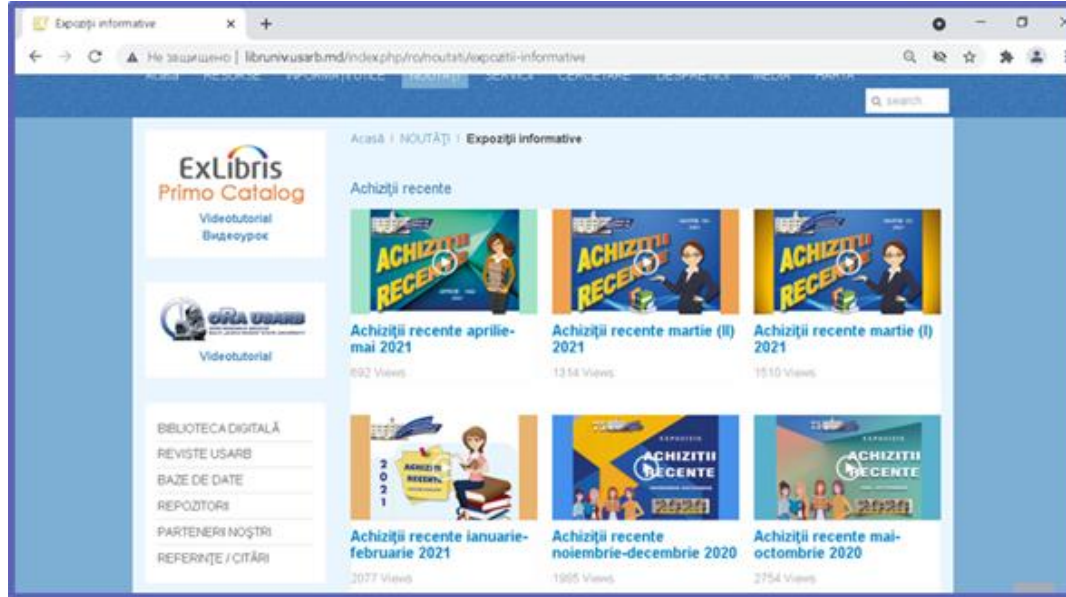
Expoziții informative

Не защищено | libruniv.usarb.md/index.php/ro/noutati/expozitii-informative

Acasă RESURSE INFORMAȚII UTILE NOUTĂȚI SERVICII CERCETARE DESPRE NOI MEDIA HARTA

Q search

ExLibris
Primo Catalog
Videotutorial
Видеоурок

ORA USARB
Videotutorial

BIBLIOTECA DIGITALĂ
REVISTE USARB
BAZE DE DATE
REPOZITORII
PARTENERII NOȘTRI
REFERINȚE / CITĂRI

Acasă | NOUTĂȚI | Expoziții informative

Achiziții recente

ACHIZIȚII RECENTE

Achiziții recente aprilie-mai 2021
692 Views

ACHIZIȚII RECENTE

Achiziții recente martie (II) 2021
1314 Views

ACHIZIȚII RECENTE

Achiziții recente martie (I) 2021
1510 Views

2021
ACHIZIȚII RECENTE

Achiziții recente ianuarie-februarie 2021
2077 Views

EXPOZIȚIE
ACHIZIȚII RECENTE
2020

Achiziții recente noiembrie-decembrie 2020
1995 Views

EXPOZIȚIE
ACHIZIȚII RECENTE
2020

Achiziții recente mai-octombrie 2020
2754 Views